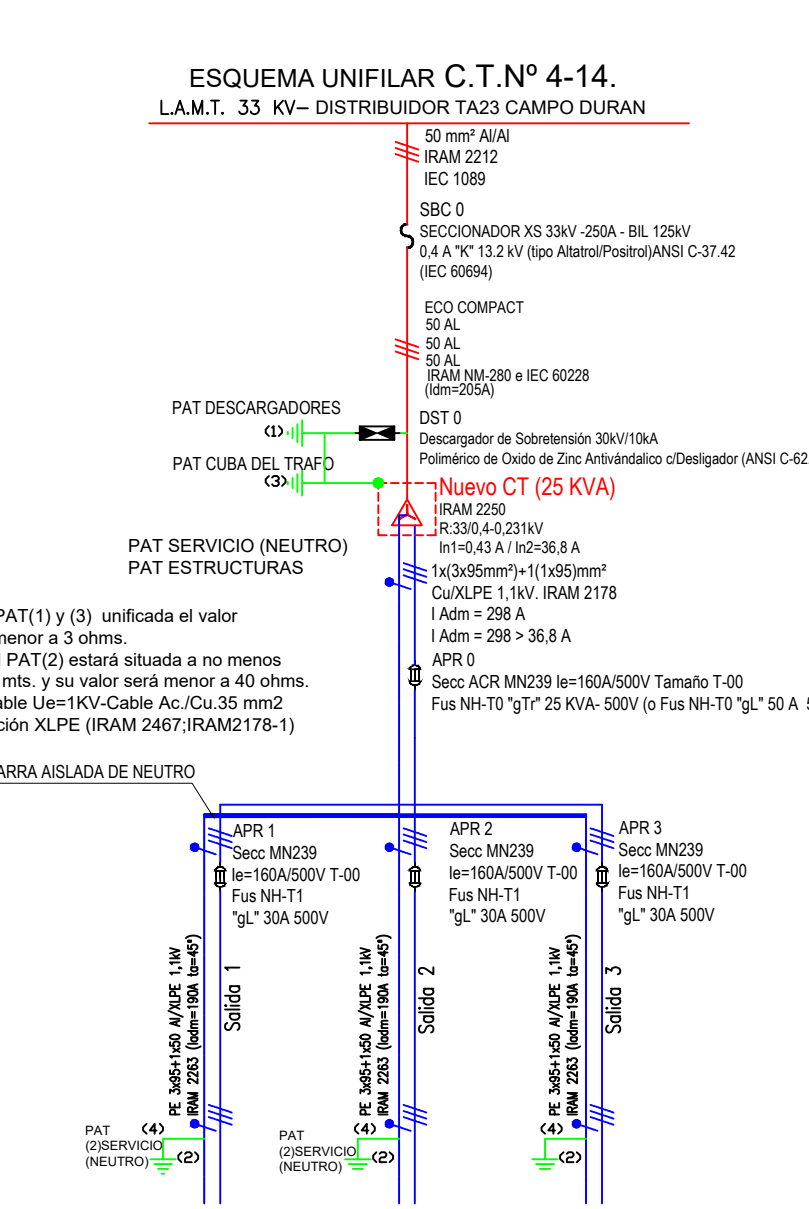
ESQUEMA UNIFILAR C.T.Nº 4-14.
L.A.M.T. 33 KV– DISTRIBUIDOR TA23 CAMPO DURAN

50 mm² Al/Al
IRAM 2212
IEC 1089

SBC 0
SECCIONADOR XS 33kV -250A - BIL 125kV
0,4 A "K" 13.2 kV (tipo Altatrol/Positrol)ANSI C-37.42
(IEC 60694)

ECO COMPACT
50 AL
50 AL
50 AL
IRAM NM-280 e IEC 60228
(Idm=205A)

PAT DESCARGADORES
(1)
DST 0
Descargador de Sobretensión 30kV/10kA
Polimérico de Oxido de Zinc Antivándalico c/Desligador (ANSI C-62

PAT CUBA DEL TRAFO
(3)
Nuevo CT (25 KVA)
IRAM 2250
R:33/0,4-0,231kV
In1=0,43 A / In2=36,8 A

PAT SERVICIO (NEUTRO)
PAT ESTRUCTURAS

1x(3x95mm²)+1(1x95)mm²
Cu/XLPE 1,1kV. IRAM 2178
I Adm = 298 A
I Adm = 298 > 36,8 A

PAT(1) y (3) unificada el valor
menor a 3 ohms.
PAT(2) estará situada a no menos
mts. y su valor será menor a 40 ohms.
able Ue=1KV-Cable Ac./Cu.35 mm2
ción XLPE (IRAM 2467;IRAM2178-1)

APR 0
Secc ACR MN239 Ie=160A/500V Tamaño T-00
Fus NH-T0 "gTr" 25 KVA- 500V (o Fus NH-T0 "gL" 50 A 5

ARRA AISLADA DE NEUTRO

APR 1
Secc MN239
Ie=160A/500V T-00
Fus NH-T1
"gL" 30A 500V

APR 2
Secc MN239
Ie=160A/500V T-00
Fus NH-T1
"gL" 30A 500V

APR 3
Secc MN239
Ie=160A/500V T-00
Fus NH-T1
"gL" 30A 500V

PE 3x95+1x50 Al/XLPE 1,1kV
IRAM 2263 (Iodm=190A ta=45°)
Salida 1

PE 3x95+1x50 Al/XLPE 1,1kV
IRAM 2263 (Iodm=190A ta=45°)
Salida 2

PE 3x95+1x50 Al/XLPE 1,1kV
IRAM 2263 (Iodm=190A ta=45°)
Salida 3

PAT
(2)SERVICIO
(NEUTRO)
(4)
(2)

PAT
(2)SERVICIO
(NEUTRO)
(4)
(2)

(4)
(2)